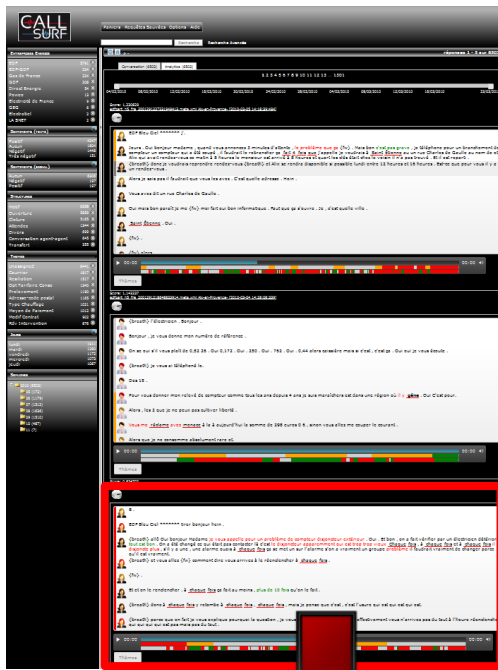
CALL SURF

Fenêtre Résultats Sources Options Aide

Recherche Recherche Avancée

réponses 1 - 3 sur 300

Conversation (602) Analytics (602)

1 2 3 4 5 6 7 8 9 10 11 12 13 ... 1301

Score : 1.000000

EDF Bleu Ciel ******* ,

Oui mais bon parait je ma (fn) mai fait sur bon informateur . Peut que ça s'ouvre . Ja , c'est quelle ville .

Saint Étienne . Oui .

(fn) .

Trièce

Score : 1.000000

(brouill) l'électricien . Bonjour .

Bonjour , je vous donne mon numéro de référence .

Oui 10 .

Trièce

EDF Bleu Ciel ******** pour bonjour hein .

(fn) .

Trièce